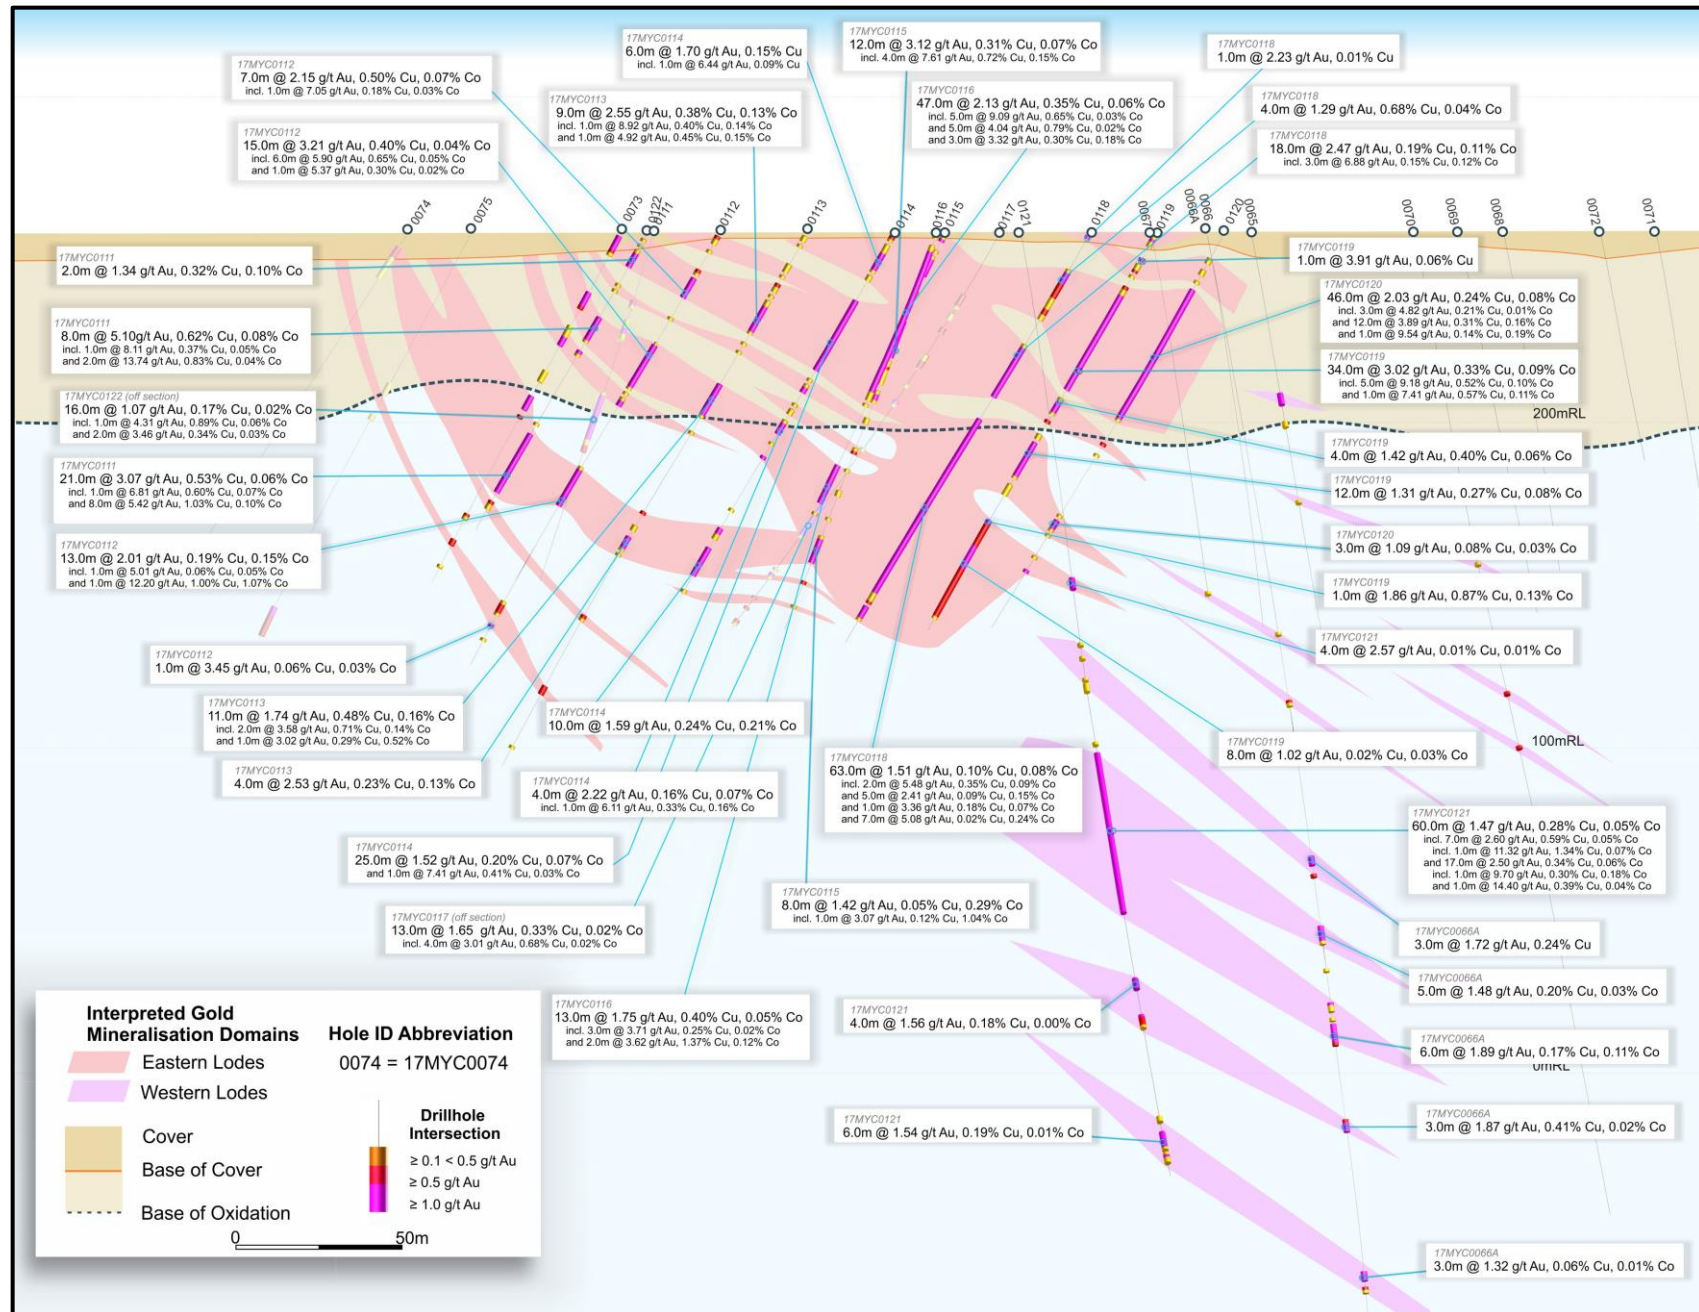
17MYC0114
6.0m @ 1.70 g/t Au, 0.15% Cu
incl. 1.0m @ 6.44 g/t Au, 0.09% Cu

17MYC0115
12.0m @ 3.12 g/t Au, 0.31% Cu, 0.07% Co
incl. 4.0m @ 7.61 g/t Au, 0.72% Cu, 0.15% Co

17MYC0118
1.0m @ 2.23 g/t Au, 0.01% Cu

17MYC0112
7.0m @ 2.15 g/t Au, 0.50% Cu, 0.07% Co
incl. 1.0m @ 7.05 g/t Au, 0.18% Cu, 0.03% Co

17MYC0113
9.0m @ 2.55 g/t Au, 0.38% Cu, 0.13% Co
incl. 1.0m @ 8.92 g/t Au, 0.40% Cu, 0.14% Co
and 1.0m @ 4.92 g/t Au, 0.45% Cu, 0.15% Co

17MYC0116
47.0m @ 2.13 g/t Au, 0.35% Cu, 0.06% Co
incl. 5.0m @ 9.09 g/t Au, 0.65% Cu, 0.03% Co
and 5.0m @ 4.04 g/t Au, 0.79% Cu, 0.02% Co
and 3.0m @ 3.32 g/t Au, 0.30% Cu, 0.18% Co

17MYC0118
4.0m @ 1.29 g/t Au, 0.68% Cu, 0.04% Co

17MYC0112
15.0m @ 3.21 g/t Au, 0.40% Cu, 0.04% Co
incl. 6.0m @ 5.90 g/t Au, 0.65% Cu, 0.05% Co
and 1.0m @ 5.37 g/t Au, 0.30% Cu, 0.02% Co

17MYC0118
18.0m @ 2.47 g/t Au, 0.19% Cu, 0.11% Co
incl. 3.0m @ 6.88 g/t Au, 0.15% Cu, 0.12% Co

0074 0075 0073 0122 0111 0112 0113 0114 0116 0115 0117 0121 0118 0067 0119 0066A 0066 0120 0065 0070 0069 0068 0072 0071

17MYC0111
2.0m @ 1.34 g/t Au, 0.32% Cu, 0.10% Co

17MYC0119
1.0m @ 3.91 g/t Au, 0.06% Cu

17MYC0120
46.0m @ 2.03 g/t Au, 0.24% Cu, 0.08% Co
incl. 3.0m @ 4.82 g/t Au, 0.21% Cu, 0.01% Co
and 12.0m @ 3.89 g/t Au, 0.31% Cu, 0.16% Co
and 1.0m @ 9.54 g/t Au, 0.14% Cu, 0.19% Co

17MYC0111
8.0m @ 5.10g/t Au, 0.62% Cu, 0.08% Co
incl. 1.0m @ 8.11 g/t Au, 0.37% Cu, 0.05% Co
and 2.0m @ 13.74 g/t Au, 0.83% Cu, 0.04% Co

17MYC0119
34.0m @ 3.02 g/t Au, 0.33% Cu, 0.09% Co
incl. 5.0m @ 9.18 g/t Au, 0.52% Cu, 0.10% Co
and 1.0m @ 7.41 g/t Au, 0.57% Cu, 0.11% Co

17MYC0122 (off section)
16.0m @ 1.07 g/t Au, 0.17% Cu, 0.02% Co
incl. 1.0m @ 4.31 g/t Au, 0.89% Cu, 0.06% Co
and 2.0m @ 3.46 g/t Au, 0.34% Cu, 0.03% Co

200mRL

17MYC0119
4.0m @ 1.42 g/t Au, 0.40% Cu, 0.06% Co

17MYC0111
21.0m @ 3.07 g/t Au, 0.53% Cu, 0.06% Co
incl. 1.0m @ 6.81 g/t Au, 0.60% Cu, 0.07% Co
and 8.0m @ 5.42 g/t Au, 1.03% Cu, 0.10% Co

17MYC0119
12.0m @ 1.31 g/t Au, 0.27% Cu, 0.08% Co

17MYC0112
13.0m @ 2.01 g/t Au, 0.19% Cu, 0.15% Co
incl. 1.0m @ 5.01 g/t Au, 0.06% Cu, 0.05% Co
and 1.0m @ 12.20 g/t Au, 1.00% Cu, 1.07% Co

17MYC0120
3.0m @ 1.09 g/t Au, 0.08% Cu, 0.03% Co

17MYC0119
1.0m @ 1.86 g/t Au, 0.87% Cu, 0.13% Co

17MYC0121
4.0m @ 2.57 g/t Au, 0.01% Cu, 0.01% Co

17MYC0112
1.0m @ 3.45 g/t Au, 0.06% Cu, 0.03% Co

17MYC0113
11.0m @ 1.74 g/t Au, 0.48% Cu, 0.16% Co
incl. 2.0m @ 3.58 g/t Au, 0.71% Cu, 0.14% Co
and 1.0m @ 3.02 g/t Au, 0.29% Cu, 0.52% Co

17MYC0114
10.0m @ 1.59 g/t Au, 0.24% Cu, 0.21% Co

100mRL

17MYC0119
8.0m @ 1.02 g/t Au, 0.02% Cu, 0.03% Co

17MYC0113
4.0m @ 2.53 g/t Au, 0.23% Cu, 0.13% Co

17MYC0114
4.0m @ 2.22 g/t Au, 0.16% Cu, 0.07% Co
incl. 1.0m @ 6.11 g/t Au, 0.33% Cu, 0.16% Co

17MYC0118
63.0m @ 1.51 g/t Au, 0.10% Cu, 0.08% Co
incl. 2.0m @ 5.48 g/t Au, 0.35% Cu, 0.09% Co
and 5.0m @ 2.41 g/t Au, 0.09% Cu, 0.15% Co
and 1.0m @ 3.36 g/t Au, 0.18% Cu, 0.07% Co
and 7.0m @ 5.08 g/t Au, 0.02% Cu, 0.24% Co

17MYC0121
60.0m @ 1.47 g/t Au, 0.28% Cu, 0.05% Co
incl. 7.0m @ 2.60 g/t Au, 0.59% Cu, 0.05% Co
incl. 1.0m @ 11.32 g/t Au, 1.34% Cu, 0.07% Co
and 17.0m @ 2.50 g/t Au, 0.34% Cu, 0.06% Co
incl. 1.0m @ 9.70 g/t Au, 0.30% Cu, 0.18% Co
and 1.0m @ 14.40 g/t Au, 0.39% Cu, 0.04% Co

17MYC0114
25.0m @ 1.52 g/t Au, 0.20% Cu, 0.07% Co
and 1.0m @ 7.41 g/t Au, 0.41% Cu, 0.03% Co

17MYC0115
8.0m @ 1.42 g/t Au, 0.05% Cu, 0.29% Co
incl. 1.0m @ 3.07 g/t Au, 0.12% Cu, 1.04% Co

17MYC0117 (off section)
13.0m @ 1.65 g/t Au, 0.33% Cu, 0.02% Co
incl. 4.0m @ 3.01 g/t Au, 0.68% Cu, 0.02% Co

17MYC0066A
3.0m @ 1.72 g/t Au, 0.24% Cu

17MYC0066A
5.0m @ 1.48 g/t Au, 0.20% Cu, 0.03% Co

Interpreted Gold Mineralisation Domains
Eastern Lodes
Western Lodes
Cover
Base of Cover
Base of Oxidation

Hole ID Abbreviation
0074 = 17MYC0074

Drillhole Intersection
≥ 0.1 < 0.5 g/t Au
≥ 0.5 g/t Au
≥ 1.0 g/t Au

0 50m

17MYC0116
13.0m @ 1.75 g/t Au, 0.40% Cu, 0.05% Co
incl. 3.0m @ 3.71 g/t Au, 0.25% Cu, 0.02% Co
and 2.0m @ 3.62 g/t Au, 1.37% Cu, 0.12% Co

17MYC0121
4.0m @ 1.56 g/t Au, 0.18% Cu, 0.00% Co

17MYC0066A
6.0m @ 1.89 g/t Au, 0.17% Cu, 0.11% Co

0mRL

17MYC0121
6.0m @ 1.54 g/t Au, 0.19% Cu, 0.01% Co

17MYC0066A
3.0m @ 1.87 g/t Au, 0.41% Cu, 0.02% Co

17MYC0066A
3.0m @ 1.32 g/t Au, 0.06% Cu, 0.01% Co